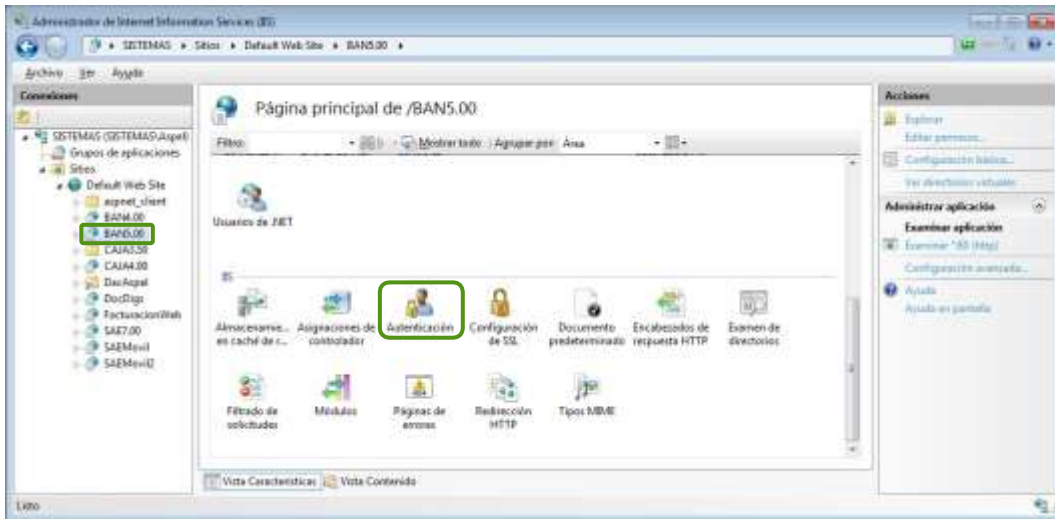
Administrador de Internet Information Services (IIS)

SISTEMAS ▸ Sitios ▸ Default Web Site ▸ BAN5.00 ▸

Archivo Ver Ayuda

Conexiones

SISTEMAS (SISTEMAS\Aspel)
Grupos de aplicaciones
Sitios
Default Web Site
aspnet_client
BAN4.00
BAN5.00
CAJA3.50
CAJA4.00
DocAspel
DocDigi
FacturacionWeb
SAE7.00
SAEMovil
SAEMovil2

Página principal de /BAN5.00

Filtro: Mostrar todo Agrupar por: Área

Usuarios de .NET

IIS

Almacenamie... en caché de r...
Asignaciones de controlador
Autenticación
Configuración de SSL
Documento predeterminado
Encabezados de respuesta HTTP
Examen de directorios
Filtrado de solicitudes
Módulos
Páginas de errores
Redirección HTTP
Tipos MIME

Vista Características Vista Contenido

Acciones
Explorar
Editar permisos...
Configuración básica...
Ver directorios virtuales
Administrar aplicación
Examinar aplicación
Examinar *:80 (http)
Configuración avanzada...
Ayuda
Ayuda en pantalla

Listo